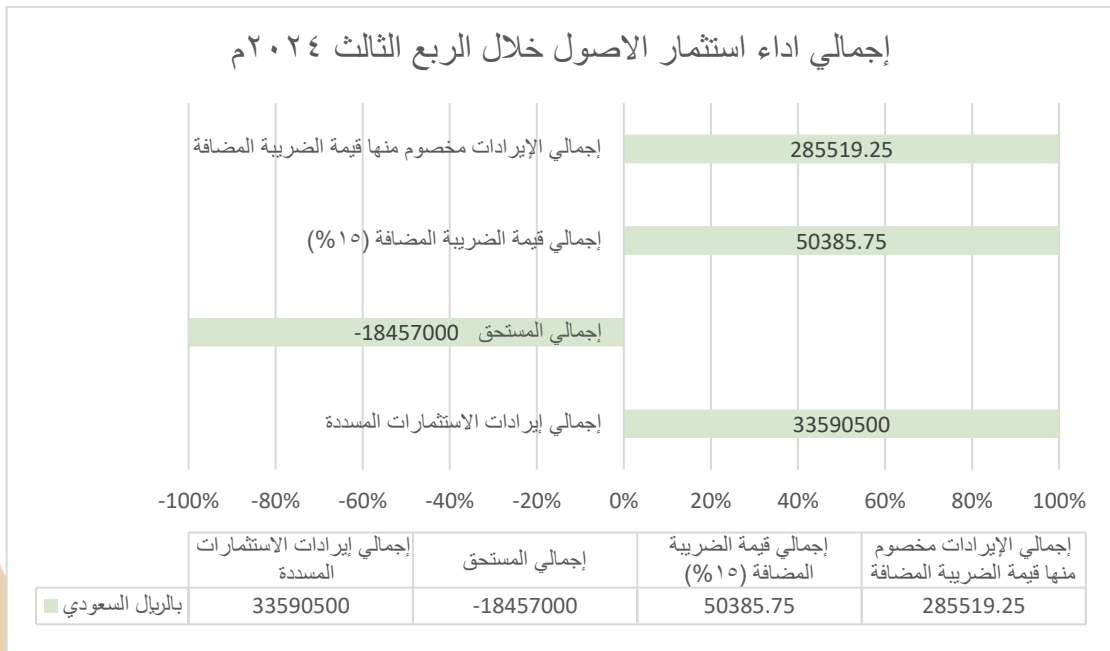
إجمالي اداء استثمار الاصول خلال الربع الثالث ٢٠٢٤م

إجمالي الإيرادات مخصوم منها قيمة الضريبة المضافة 285519.25

إجمالي قيمة الضريبة المضافة (١٥%) 50385.75

إجمالي المستحق -18457000

إجمالي إيرادات الاستثمارات المسددة 33590500

-100% -80% -60% -40% -20% 0% 20% 40% 60% 80% 100%

| | إجمالي إيرادات الاستثمارات المسددة | إجمالي المستحق | إجمالي قيمة الضريبة المضافة (١٥%) | إجمالي الإيرادات مخصوم منها قيمة الضريبة المضافة |
|---|---|---|---|---|
| بالريال السعودي | 33590500 | -18457000 | 50385.75 | 285519.25 |